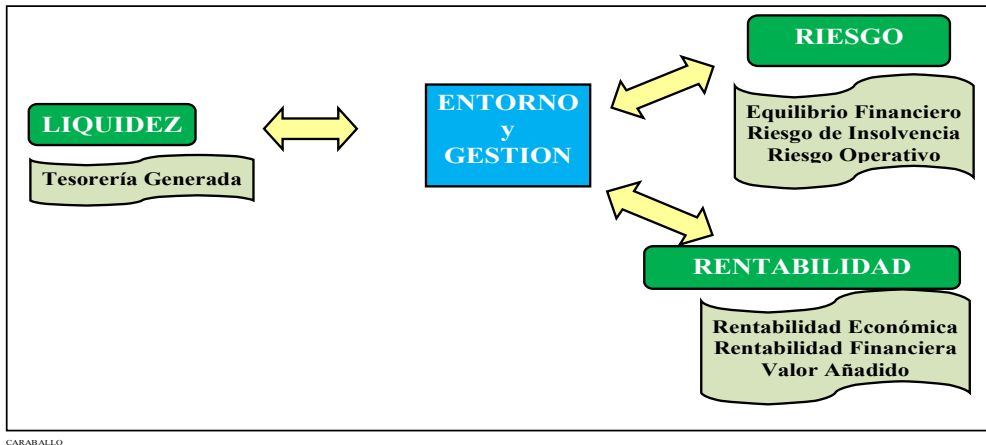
RIESGO

Equilibrio Financiero
Riesgo de Insolvencia
Riesgo Operativo

LIQUIDEZ

Tesorería Generada

ENTORNO
y
GESTION

RENTABILIDAD

Rentabilidad Económica
Rentabilidad Financiera
Valor Añadido

CARABALLO